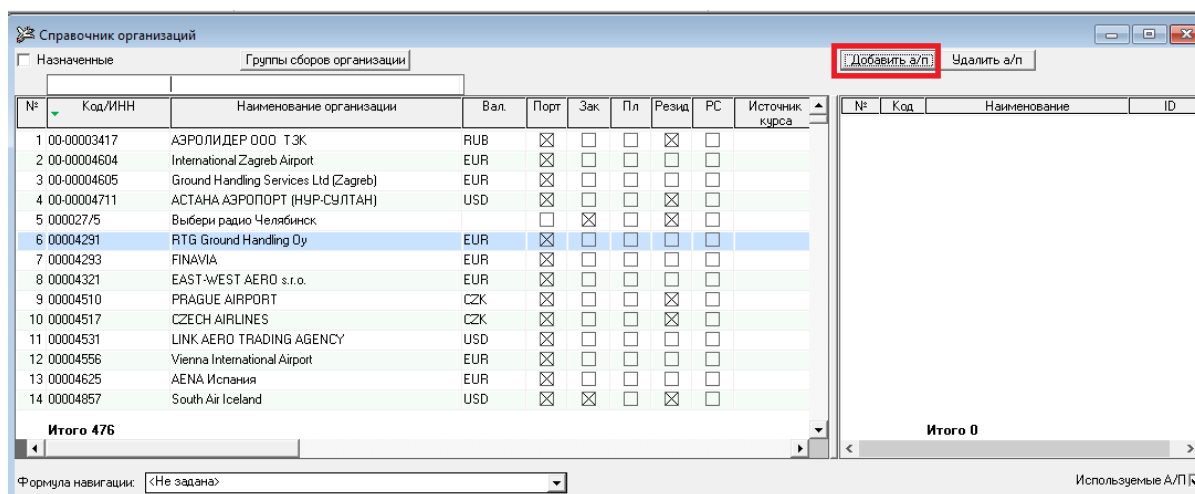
Справочник организаций

Назначенные

Группы сборов организации

Добавить а/п

Удалить а/п

| № | Код/ИНН | Наименование организации | Вал. | Порт | Зак | Пл | Резид | РС | Источник курса |
|---|---|---|---|---|---|---|---|---|---|
| 1 | 00-00003417 | АЭРОЛИДЕР ООО ТЭК | RUB | ☒ | ☐ | ☐ | ☒ | ☐ | |
| 2 | 00-00004604 | International Zagreb Airport | EUR | ☒ | ☐ | ☐ | ☐ | ☐ | |
| 3 | 00-00004605 | Ground Handling Services Ltd (Zagreb) | EUR | ☒ | ☐ | ☐ | ☐ | ☐ | |
| 4 | 00-00004711 | АСТАНА АЭРОПОРТ (НУР-СУЛТАН) | USD | ☒ | ☐ | ☐ | ☒ | ☐ | |
| 5 | 000027/5 | Выбери радио Челябинск | | ☐ | ☒ | ☐ | ☒ | ☐ | |
| 6 | 00004291 | RTG Ground Handling Oy | EUR | ☒ | ☐ | ☐ | ☐ | ☐ | |
| 7 | 00004293 | FINAVIA | EUR | ☒ | ☐ | ☐ | ☐ | ☐ | |
| 8 | 00004321 | EAST-WEST AERO s.r.o. | EUR | ☒ | ☐ | ☐ | ☐ | ☐ | |
| 9 | 00004510 | PRAGUE AIRPORT | CZK | ☒ | ☐ | ☐ | ☒ | ☐ | |
| 10 | 00004517 | CZECH AIRLINES | CZK | ☒ | ☐ | ☐ | ☒ | ☐ | |
| 11 | 00004531 | LINK AERO TRADING AGENCY | USD | ☒ | ☐ | ☐ | ☐ | ☐ | |
| 12 | 00004556 | Vienna International Airport | EUR | ☒ | ☐ | ☐ | ☐ | ☐ | |
| 13 | 00004625 | AENA Испания | EUR | ☒ | ☐ | ☐ | ☐ | ☐ | |
| 14 | 00004857 | South Air Iceland | USD | ☒ | ☒ | ☐ | ☒ | ☐ | |

Итого 476

| № | Код | Наименование | ID |
|---|---|---|---|

Итого 0

Формула навигации: <Не задана>

Используемые А/П